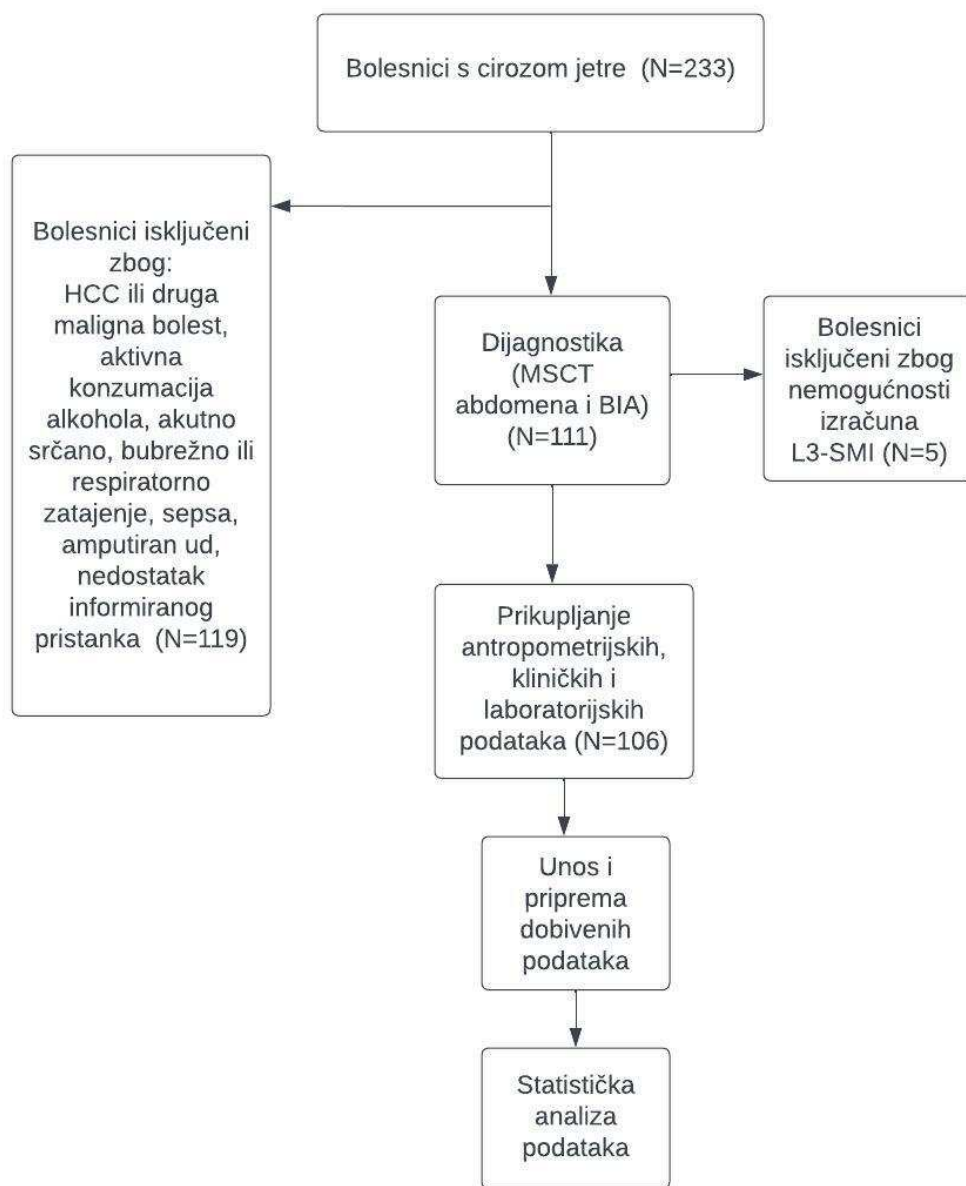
Bolesnici s cirozom jetre (N=233)

Bolesnici isključeni zbog: HCC ili druga maligna bolest, aktivna konzumacija alkohola, akutno srčano, bubrežno ili respiratorno zatajenje, sepsa, amputiran ud, nedostatak informiranog pristanka (N=119)

Dijagnostika (MSCT abdomena i BIA) (N=111)

Bolesnici isključeni zbog nemogućnosti izračuna L3-SMI (N=5)

Prikupljanje antropometrijskih, kliničkih i laboratorijskih podataka (N=106)

Unos i priprema dobivenih podataka

Statistička analiza podataka